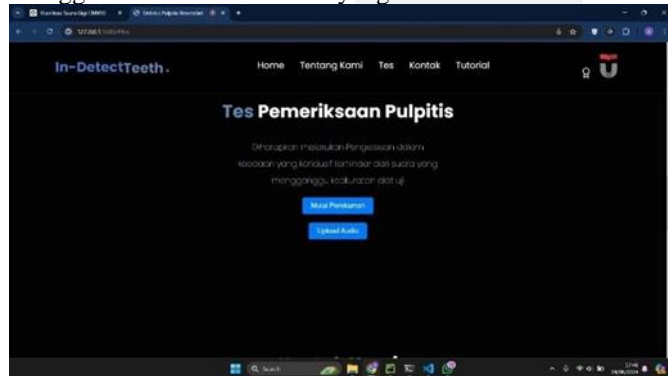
In-DetectTeeth.

Home Tentang Kami Tes Kontak Tutorial

Tes Pemeriksaan Pulpitis

Diharapkan melakukan Pengetesan dalam keadaan yang kondusif terhindar dari suara yang mengganggu, keluarkan alat uji

Mulai Perekaman

Upload Audio

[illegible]